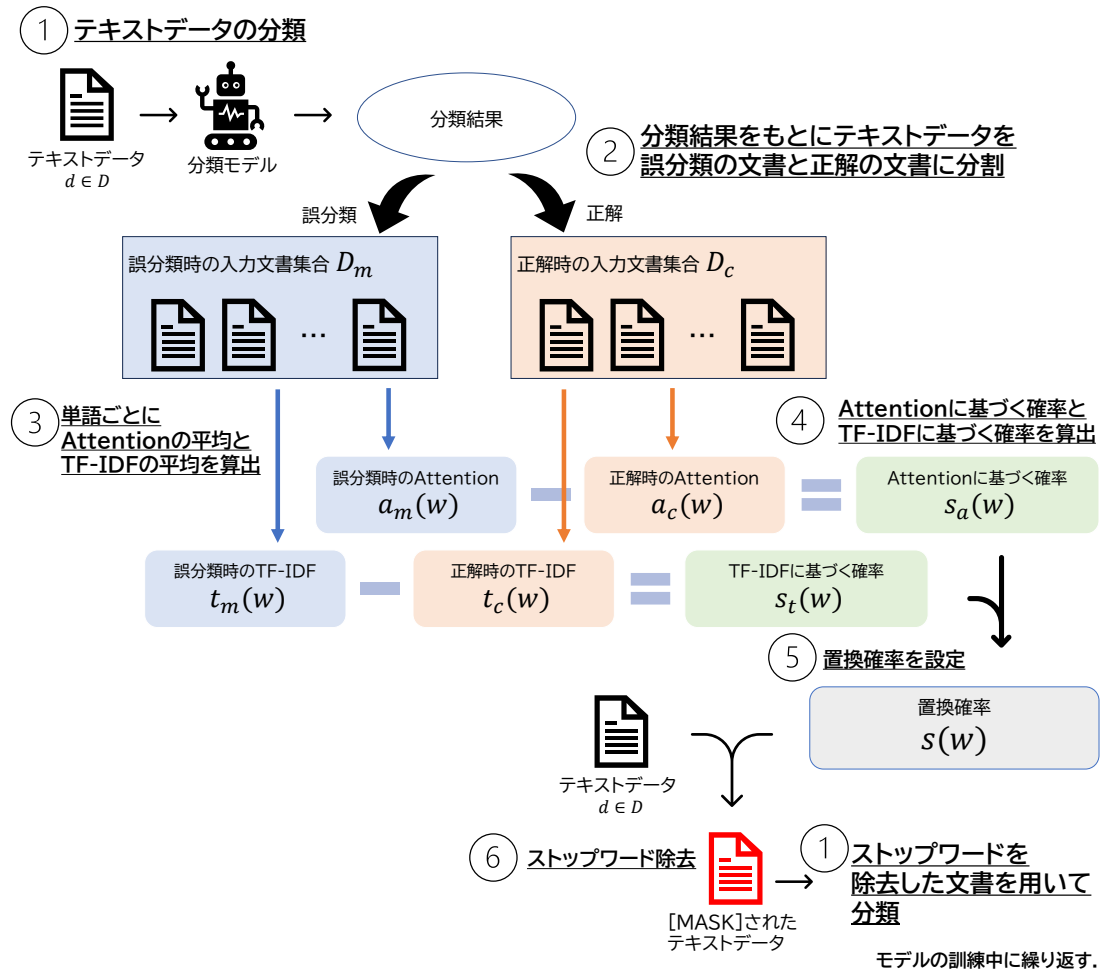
1 テキストデータの分類

テキストデータ
$d \in D$

分類モデル

分類結果

2 分類結果をもとにテキストデータを誤分類の文書と正解の文書に分割

誤分類

正解

誤分類時の入力文書集合 $D_m$

…

正解時の入力文書集合 $D_c$

…

3 単語ごとにAttentionの平均とTF-IDFの平均を算出

4 Attentionに基づく確率とTF-IDFに基づく確率を算出

誤分類時のAttention
$a_m(w)$

正解時のAttention
$a_c(w)$

Attentionに基づく確率
$s_a(w)$

誤分類時のTF-IDF
$t_m(w)$

正解時のTF-IDF
$t_c(w)$

TF-IDFに基づく確率
$s_t(w)$

5 置換確率を設定

置換確率
$s(w)$

テキストデータ
$d \in D$

6 ストップワード除去

[MASK]された
テキストデータ

1 ストップワードを除去した文書を用いて分類

モデルの訓練中に繰り返す.